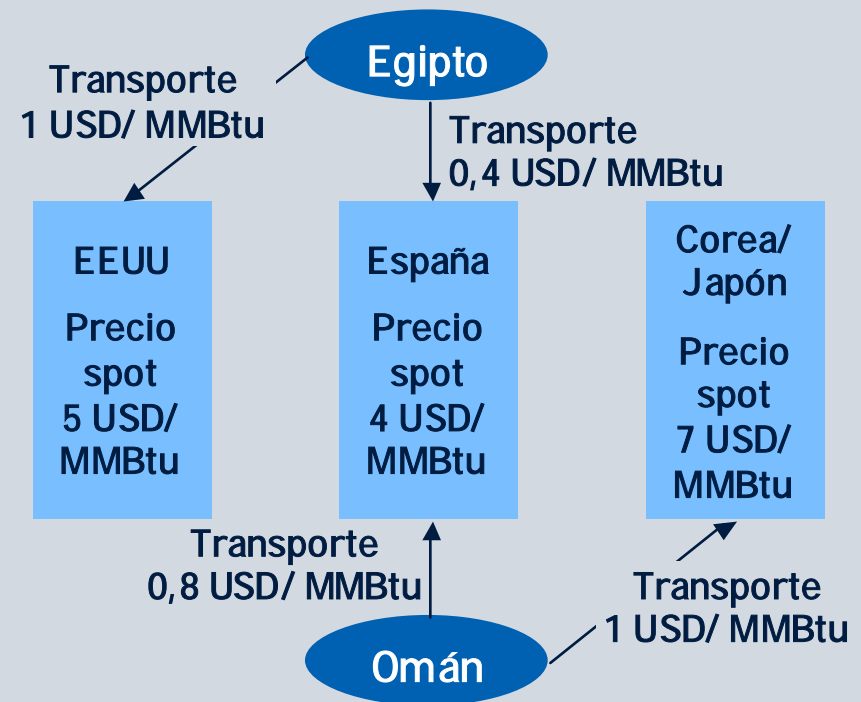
Egipto

Transporte
1 USD/ MMBtu

Transporte
0,4 USD/ MMBtu

EEUU

Precio spot 5 USD/ MMBtu

España

Precio spot 4 USD/ MMBtu

Corea/ Japón

Precio spot 7 USD/ MMBtu

Transporte
0,8 USD/ MMBtu

Transporte
1 USD/ MMBtu

Omán